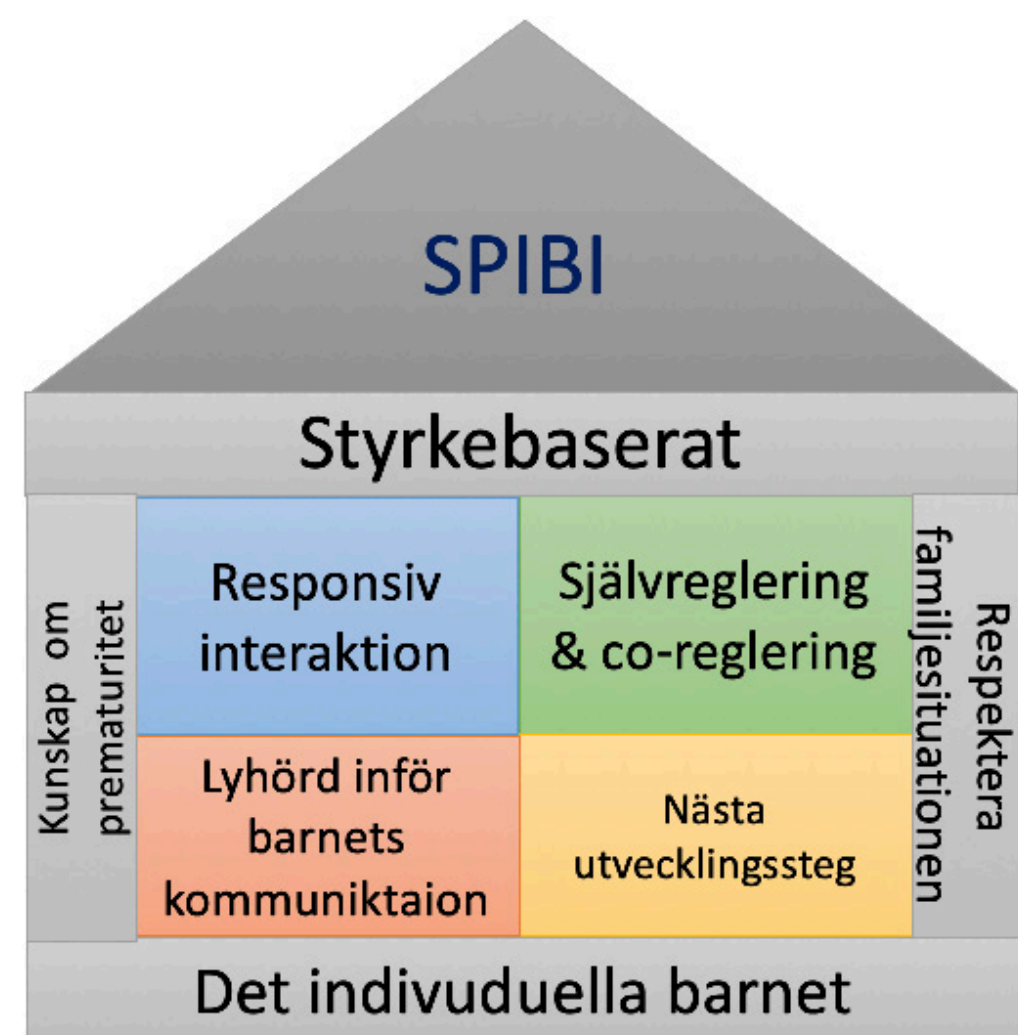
SPIBI

Styrkebaserat

Kunskap om prematuritet

Responsiv interaktion

Självreglering & co-reglering

Respektera familjesituationen

Lyhörd inför barnets kommuniktaion

Nästa utvecklingssteg

Det indivuduella barnet